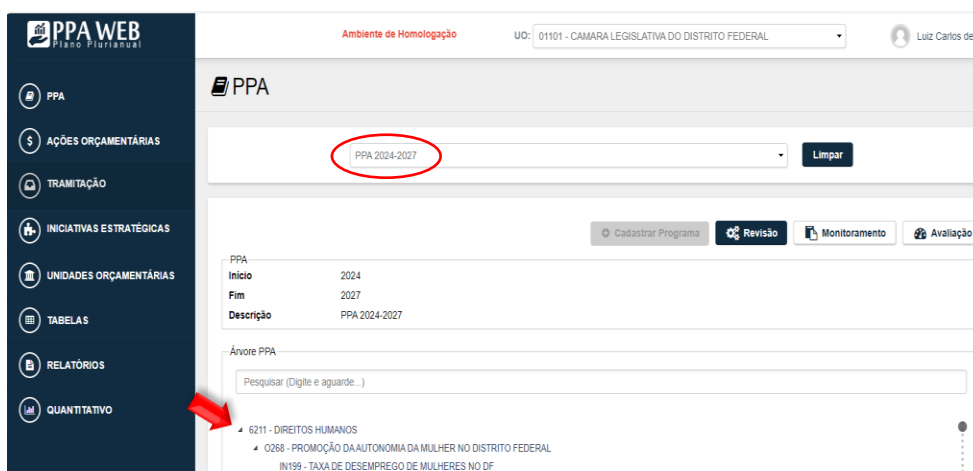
PPA WEB
Plano Plurianual

PPA
AÇÕES ORÇAMENTÁRIAS
TRAMITAÇÃO
INICIATIVAS ESTRATÉGICAS
UNIDADES ORÇAMENTÁRIAS
TABELAS
RELATÓRIOS
QUANTITATIVO

Ambiente de Homologação
UO: 01101 - CAMARA LEGISLATIVA DO DISTRITO FEDERAL
Luiz Carlos de

PPA

PPA 2024-2027
Limpar

Cadastrar Programa
Revisão
Monitoramento
Avaliação

PPA

| | |
|---|---|
| Início | 2024 |
| Fim | 2027 |
| Descrição | PPA 2024-2027 |

Árvore PPA

Pesquisar (Digite e aguarde...)

6211 - DIREITOS HUMANOS
O268 - PROMOÇÃO DA AUTONOMIA DA MULHER NO DISTRITO FEDERAL
IN199 - TAXA DE DESEMPREGO DE MULHERES NO DF